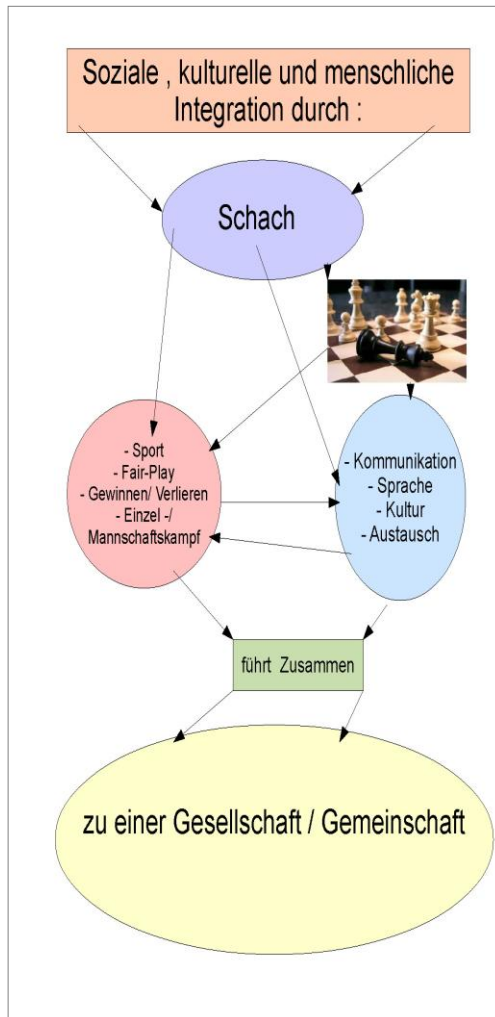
Soziale , kulturelle und menschliche Integration durch :

Schach

- Sport
- Fair-Play
- Gewinnen/ Verlieren
- Einzel -/ Mannschaftskampf

- Kommunikation
- Sprache
- Kultur
- Austausch

führt Zusammen

zu einer Gesellschaft / Gemeinschaft